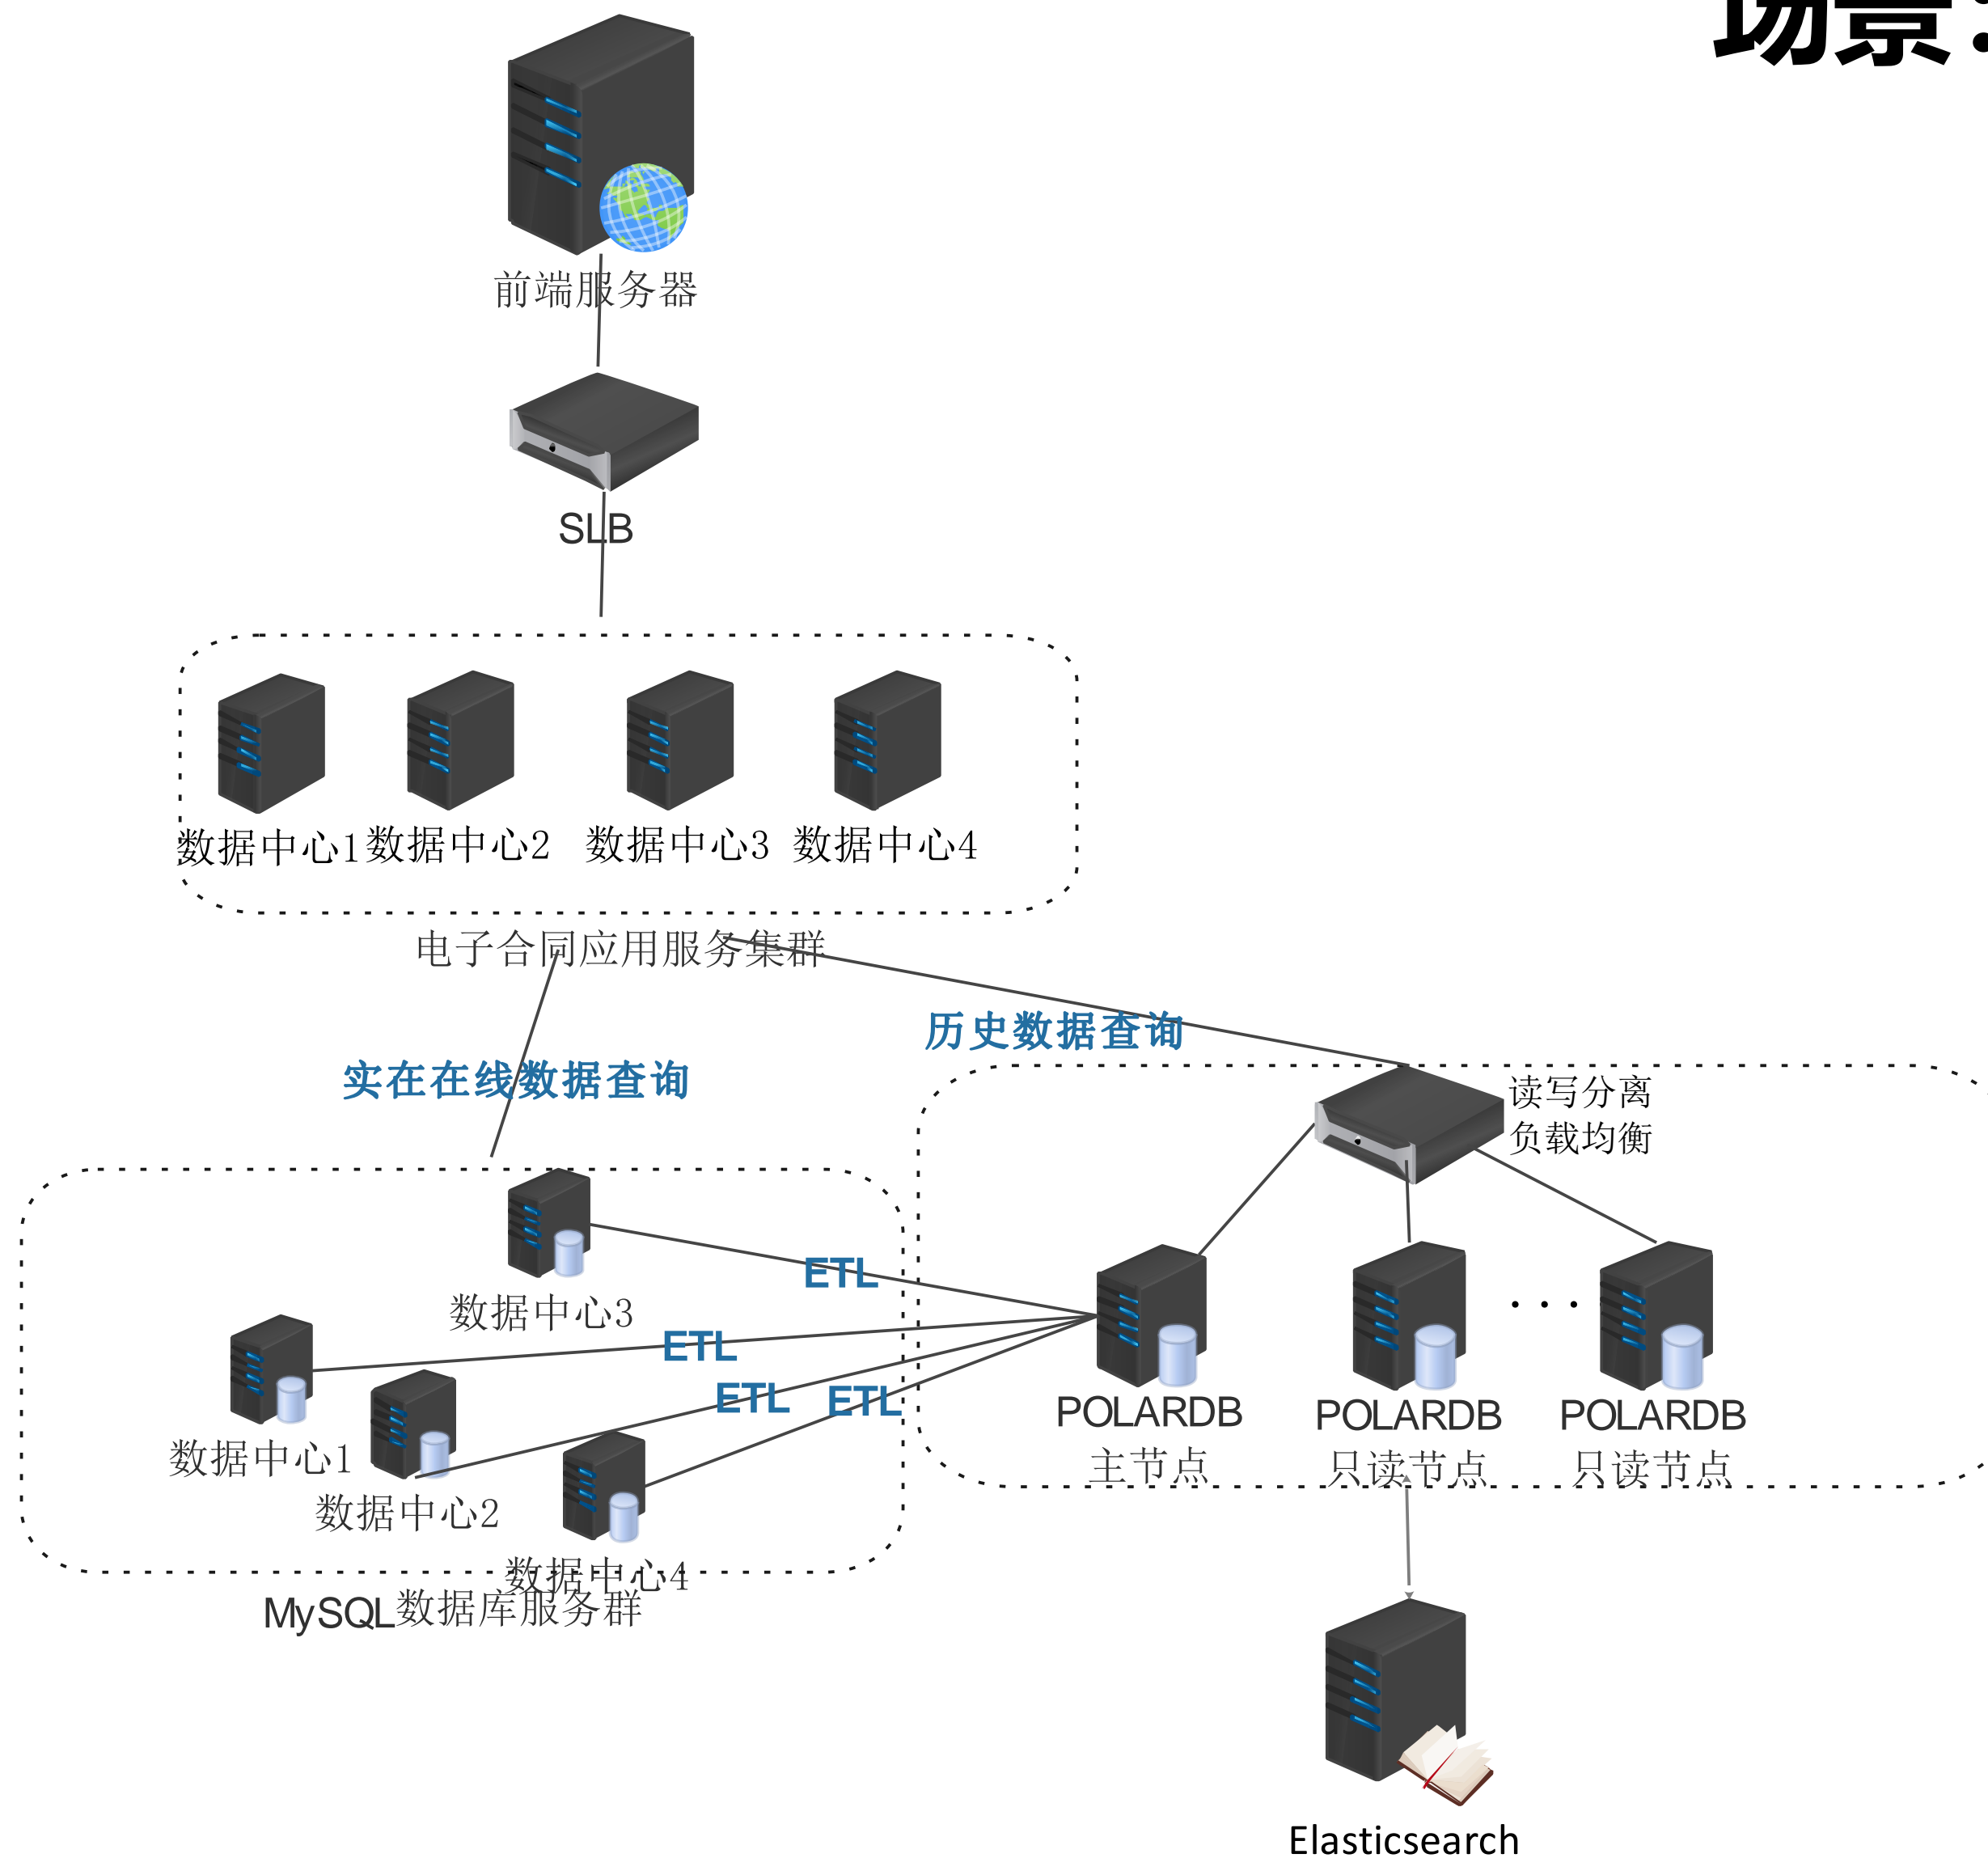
场景:

前端服务器

SLB

数据中心1 数据中心2 数据中心3 数据中心4

电子合同应用服务集群

历史数据查询

实在在线数据查询

读写分离
负载均衡

数据中心3

ETL

ETL

ETL ETL

数据中心1

数据中心2

数据中心4

MySQL数据库服务群

POLARDB
主节点

POLARDB
只读节点

. . .

POLARDB
只读节点

Elasticsearch